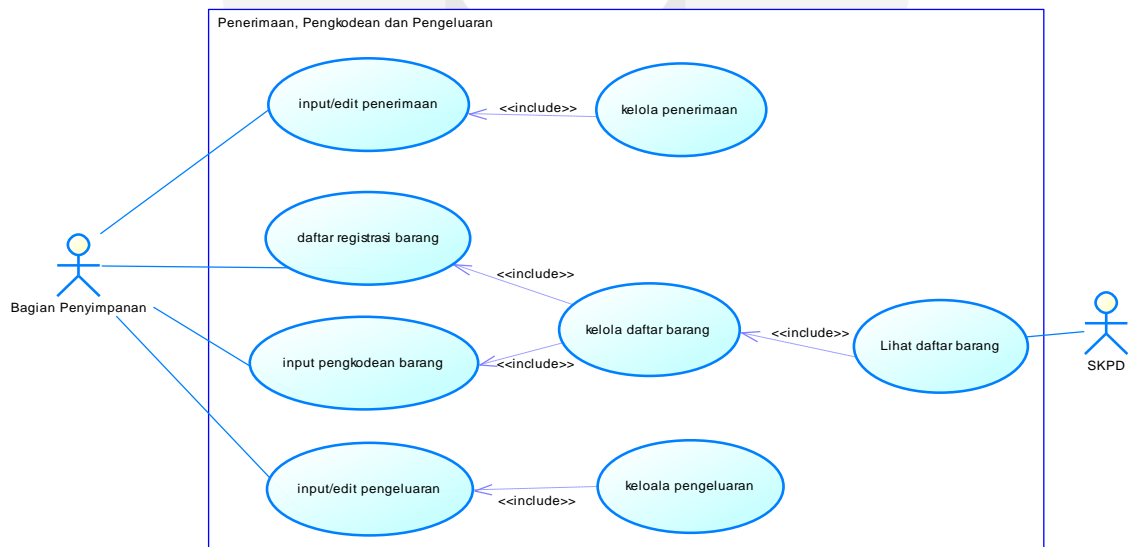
Penerimaan, Pengkodean dan Pengeluaran

input/edit penerimaan

<<include>>

kelola penerimaan

daftar registrasi barang

<<include>>

Bagian Penyimpanan

kelola daftar barang

<<include>>

Lihat daftar barang

SKPD

input pengkodean barang

<<include>>

input/edit pengeluaran

<<include>>

keloala pengeluaran